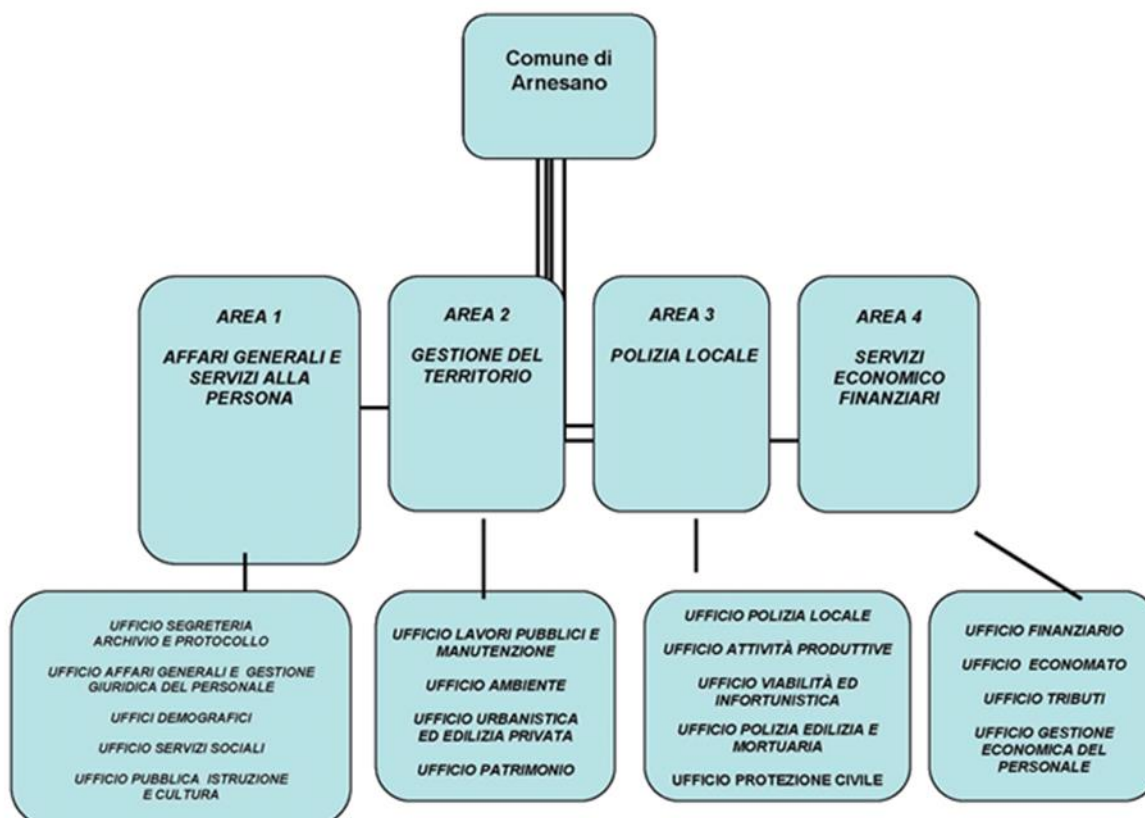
Comune di Arnesano

AREA 1

AFFARI GENERALI E SERVIZI ALLA PERSONA

AREA 2

GESTIONE DEL TERRITORIO

AREA 3

POLIZIA LOCALE

AREA 4

SERVIZI ECONOMICO FINANZIARI

UFFICIO SEGRETERIA ARCHIVIO E PROTOCOLLO

UFFICIO AFFARI GENERALI E GESTIONE GIURIDICA DEL PERSONALE

UFFICI DEMOGRAFICI

UFFICIO SERVIZI SOCIALI

UFFICIO PUBBLICA ISTRUZIONE E CULTURA

UFFICIO LAVORI PUBBLICI E MANUTENZIONE

UFFICIO AMBIENTE

UFFICIO URBANISTICA ED EDILIZIA PRIVATA

UFFICIO PATRIMONIO

UFFICIO POLIZIA LOCALE

UFFICIO ATTIVITÀ PRODUTTIVE

UFFICIO VIABILITÀ ED INFORTUNISTICA

UFFICIO POLIZIA EDILIZIA E MORTUARIA

UFFICIO PROTEZIONE CIVILE

UFFICIO FINANZIARIO

UFFICIO ECONOMATO

UFFICIO TRIBUTI

UFFICIO GESTIONE ECONOMICA DEL PERSONALE